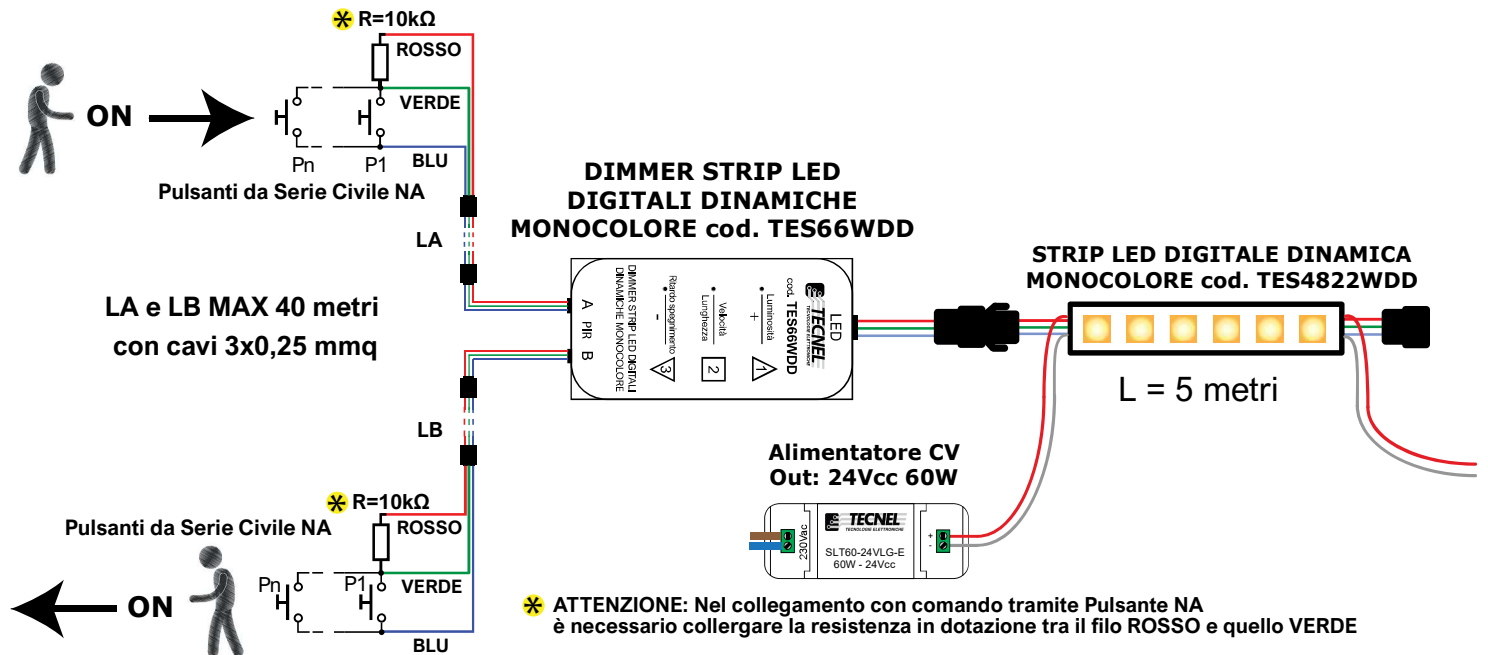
R=10kΩ
ROSSO
VERDE
BLU
ON
Pn
P1
Pulsanti da Serie Civile NA

LA

LA e LB MAX 40 metri
con cavi 3x0,25 mmq

LB

DIMMER STRIP LED
DIGITALI DINAMICHE
MONOCOLORE cod. TES66WDD

A PIR B
DIMMER STRIP LED DIGITALI DINAMICHE MONOCOLORE
Ritardo spegnimento
–
3
Velocità
Lunghezza
2
Luminosità
+
1
cod. TES66WDD
TECNEL
TECNOLOGIE ELETTRONICHE
LED

STRIP LED DIGITALE DINAMICA
MONOCOLORE cod. TES4822WDD

L = 5 metri

Alimentatore CV
Out: 24Vcc 60W

230Vac
TECNEL
TECNOLOGIE ELETTRONICHE
SLT60-24VLG-E
60W - 24Vcc
+
-

R=10kΩ
Pulsanti da Serie Civile NA
ROSSO
VERDE
BLU
Pn
P1
ON

ATTENZIONE: Nel collegamento con comando tramite Pulsante NA
è necessario collergare la resistenza in dotazione tra il filo ROSSO e quello VERDE